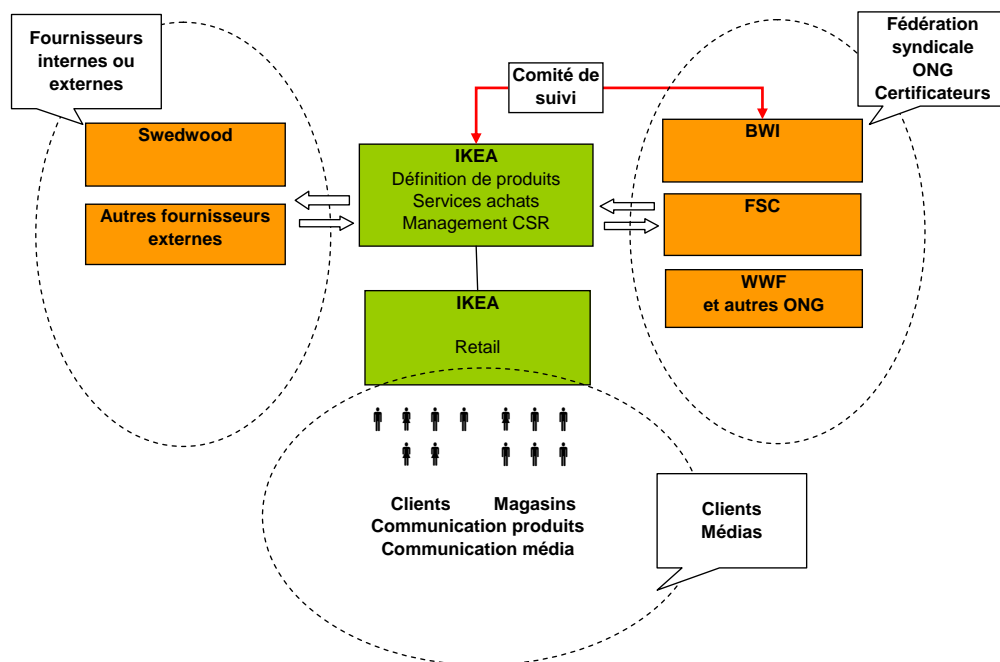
Fournisseurs internes ou externes

Swedwood

Autres fournisseurs externes

Comité de suivi

IKEA
Définition de produits
Services achats
Management CSR

IKEA

Retail

Fédération syndicale
ONG
Certificateurs

BWI

FSC

WWF
et autres ONG

Clients Magasins
Communication produits
Communication média

Clients
Médias